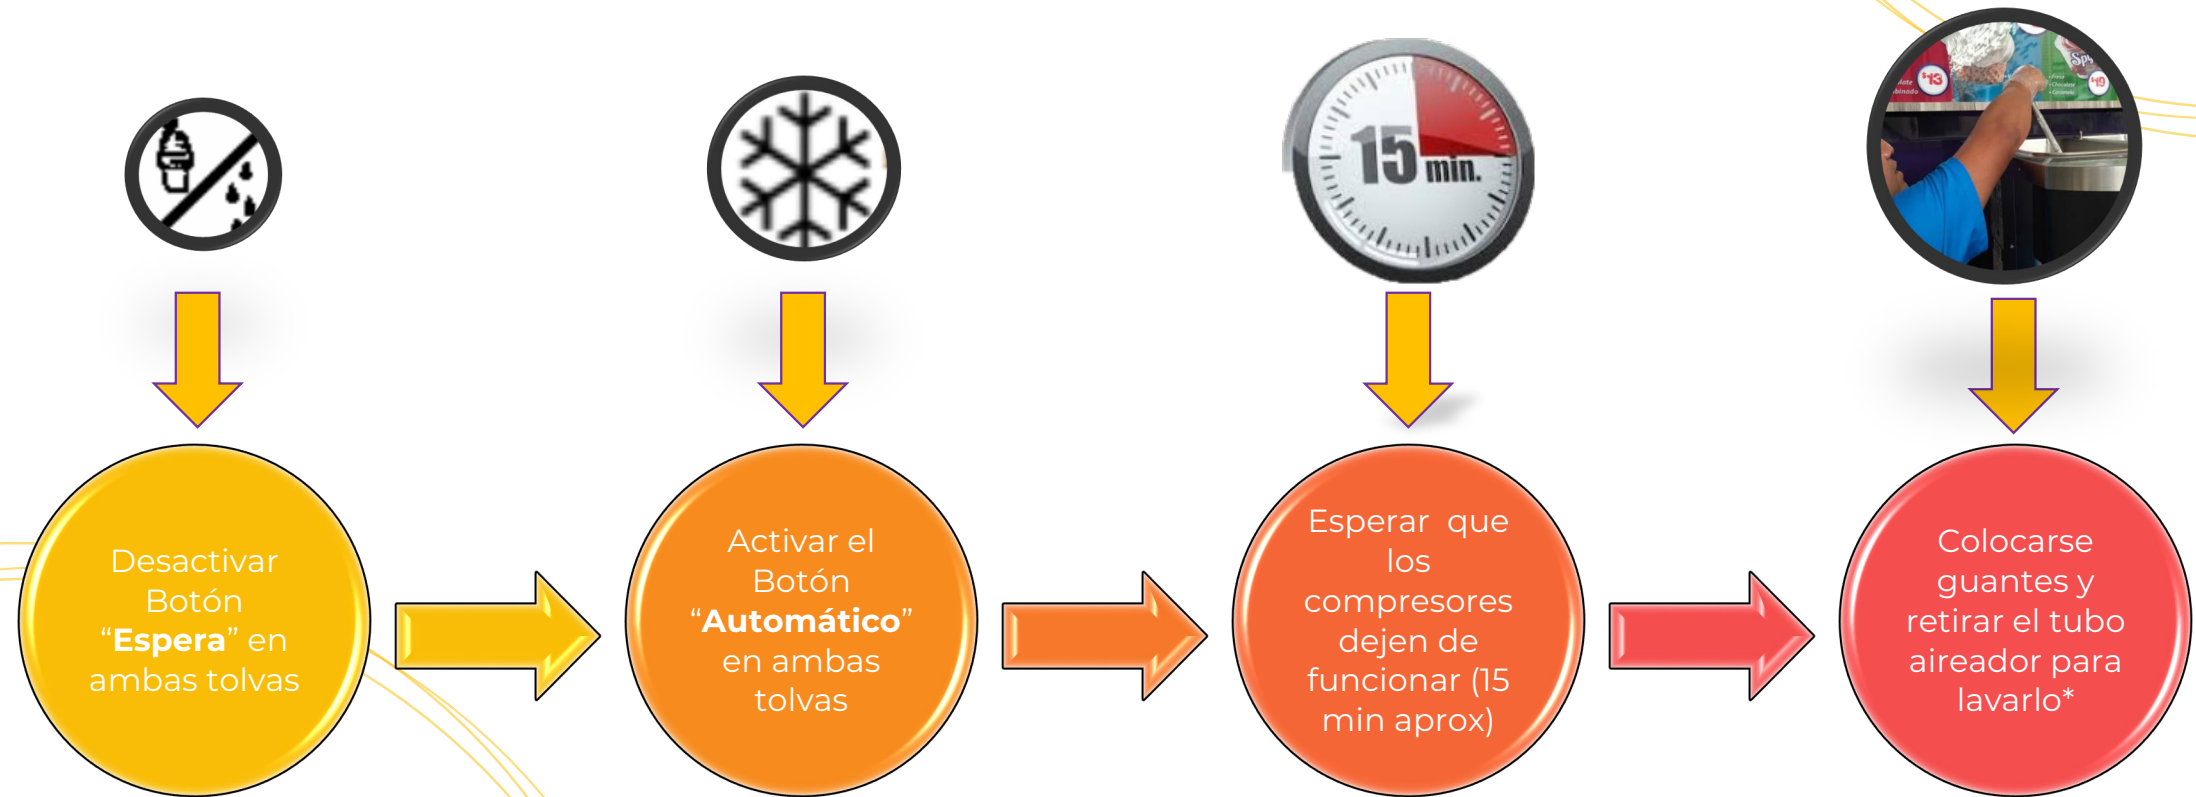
15 min.

Desactivar Botón "Espera" en ambas tolvas

Activar el Botón "Automático" en ambas tolvas

Esperar que los compresores dejen de funcionar (15 min aprox)

Colocarse guantes y retirar el tubo aireador para lavarlo*